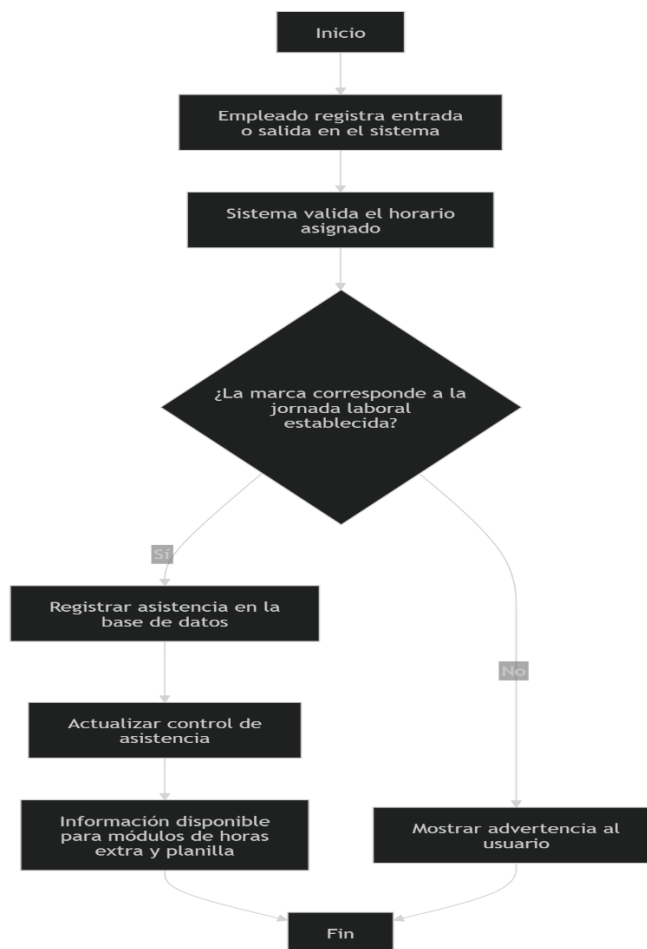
Inicio

Empleado registra entrada o salida en el sistema

Sistema valida el horario asignado

¿La marca corresponde a la jornada laboral establecida?

Sí

Registrar asistencia en la base de datos

Actualizar control de asistencia

Información disponible para módulos de horas extra y planilla

No

Mostrar advertencia al usuario

Fin